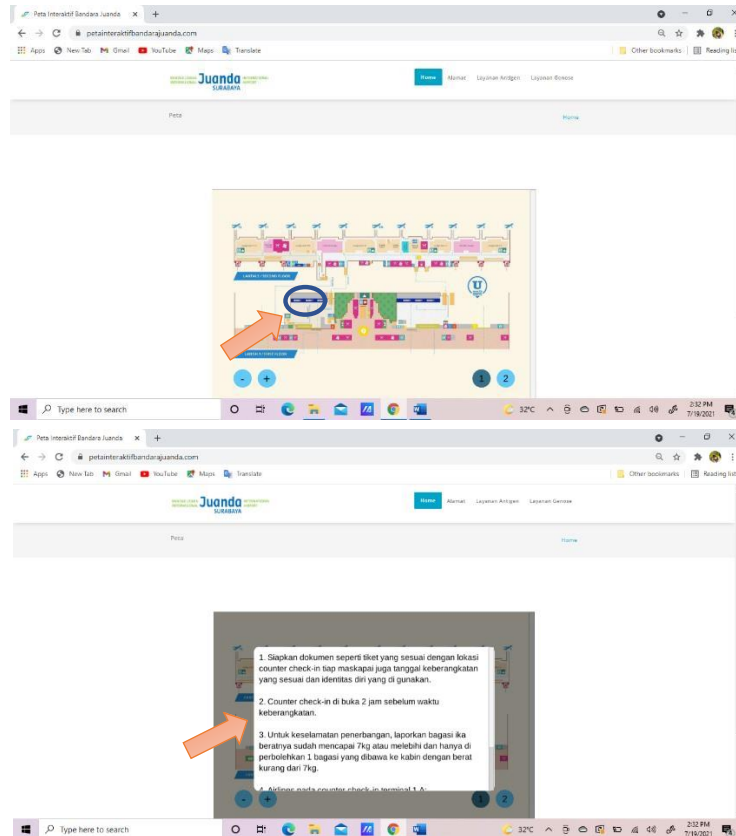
Peta Interaktif Bandara Juanda ×
petainteraktifbandarajuanda.com
Apps New Tab Gmail YouTube Maps Translate
Other bookmarks Reading list

Juanda SURABAYA
Home Alamat Layanan Antigen Layanan Genose
Peta
Home

LANTAI 1 / FIRST FLOOR
U
- +
1 2

Type here to search
32°C
2:32 PM 7/19/2021

Peta Interaktif Bandara Juanda ×
petainteraktifbandarajuanda.com
Apps New Tab Gmail YouTube Maps Translate
Other bookmarks Reading list

Juanda SURABAYA
Home Alamat Layanan Antigen Layanan Genose
Peta
Home

1. Siapkan dokumen seperti tiket yang sesuai dengan lokasi counter check-in tiap maskapai juga tanggal keberangkatan yang sesuai dan identitas diri yang di gunakan.

2. Counter check-in di buka 2 jam sebelum waktu keberangkatan.

3. Untuk keselamatan penerbangan, laporkan bagasi ika beratnya sudah mencapai 7kg atau melebihi dan hanya di perbolehkan 1 bagasi yang dibawa ke kabin dengan berat kurang dari 7kg.

4. Airlines pada counter check-in terminal 1 A:

- +
1 2

Type here to search
32°C
2:32 PM 7/19/2021